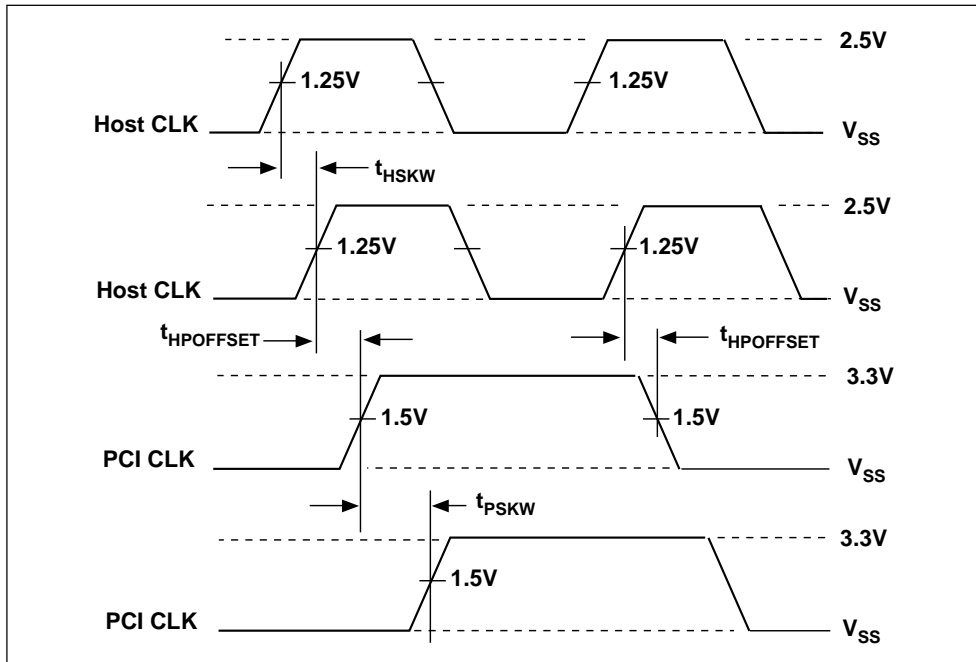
2.5V

1.25V

1.25V

Host CLK

$V_{SS}$

$t_{HSKW}$

2.5V

1.25V

1.25V

Host CLK

$V_{SS}$

$t_{HPOFFSET}$

$t_{HPOFFSET}$

3.3V

1.5V

1.5V

PCI CLK

$V_{SS}$

$t_{PSKW}$

3.3V

1.5V

PCI CLK

$V_{SS}$